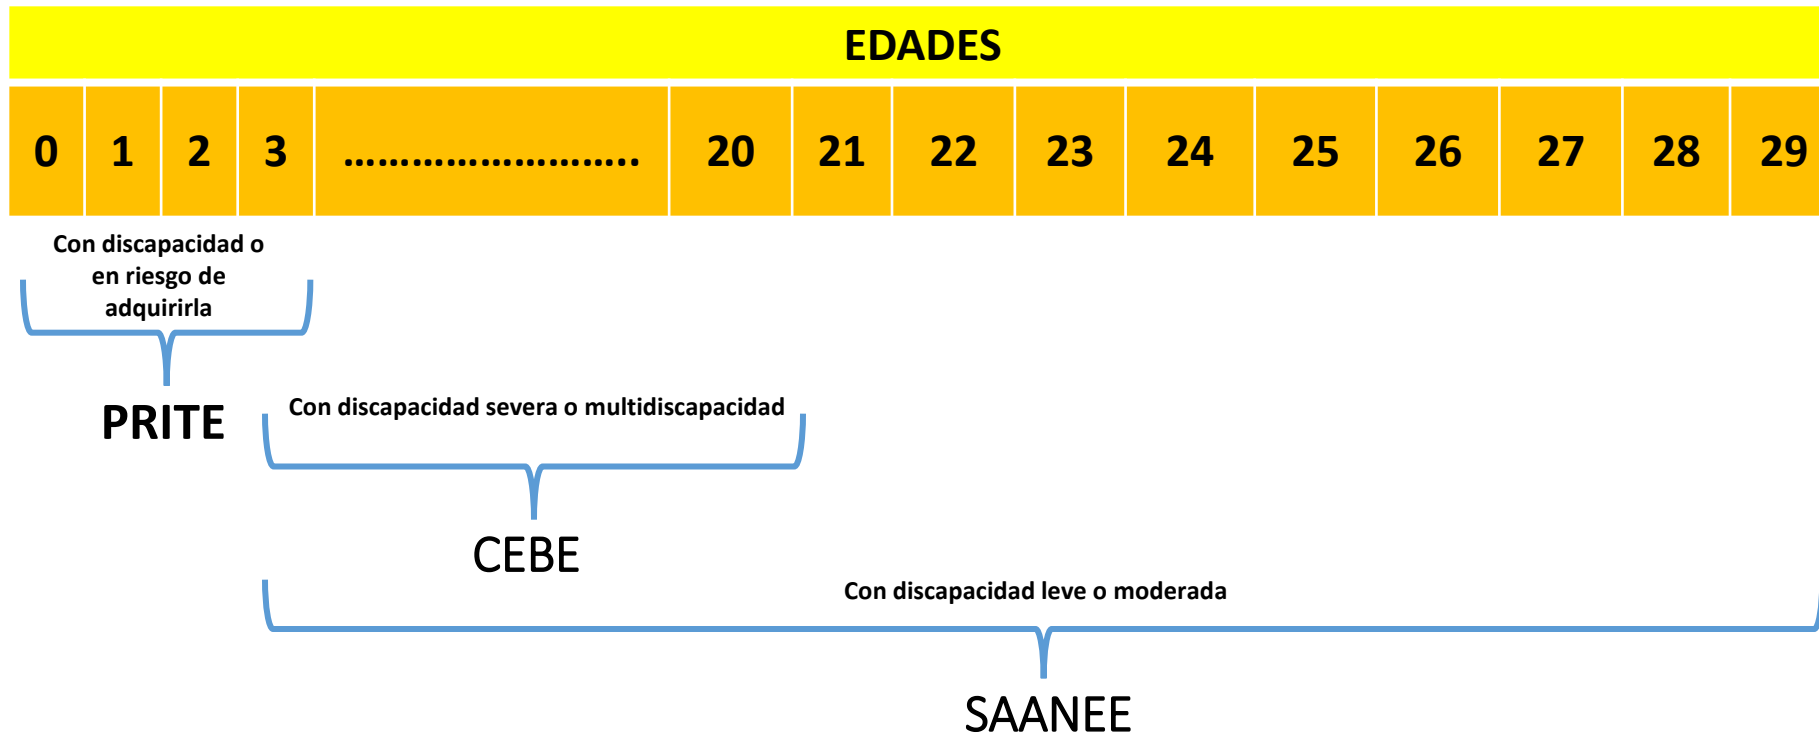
EDADES

| 0 | 1 | 2 | 3 | ......................... | 20 | 21 | 22 | 23 | 24 | 25 | 26 | 27 | 28 | 29 |
|---|---|---|---|---|---|---|---|---|---|---|---|---|---|---|

Con discapacidad o en riesgo de adquirirla

PRITE

Con discapacidad severa o multidiscapacidad

CEBE

Con discapacidad leve o moderada

SAANEE